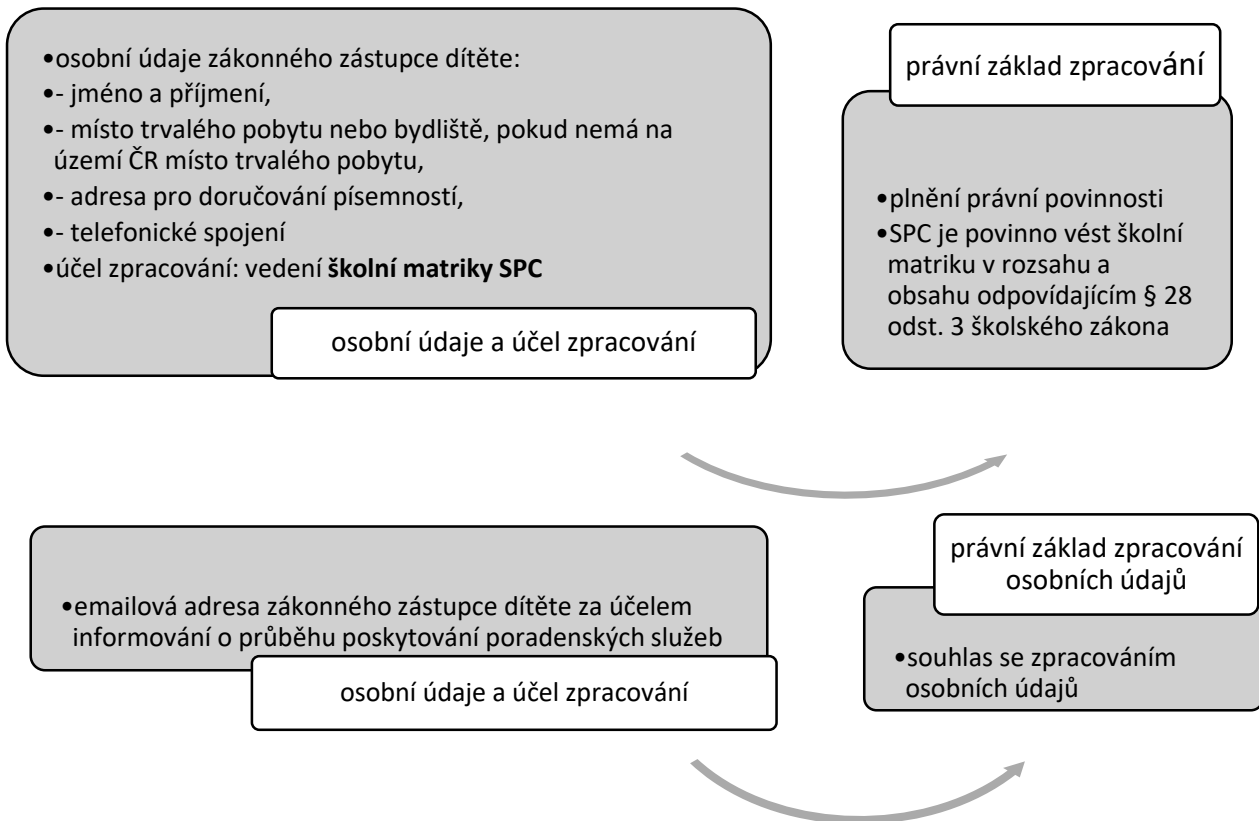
•osobní údaje zákonného zástupce dítěte:
•- jméno a příjmení,
•- místo trvalého pobytu nebo bydliště, pokud nemá na území ČR místo trvalého pobytu,
•- adresa pro doručování písemností,
•- telefonické spojení
•účel zpracování: vedení **školní matriky SPC**

osobní údaje a účel zpracování

právní základ zpracování

•plnění právní povinnosti
•SPC je povinno vést školní matriku v rozsahu a obsahu odpovídajícím § 28 odst. 3 školského zákona

•emailová adresa zákonného zástupce dítěte za účelem informování o průběhu poskytování poradenských služeb

osobní údaje a účel zpracování

právní základ zpracování osobních údajů

•souhlas se zpracováním osobních údajů